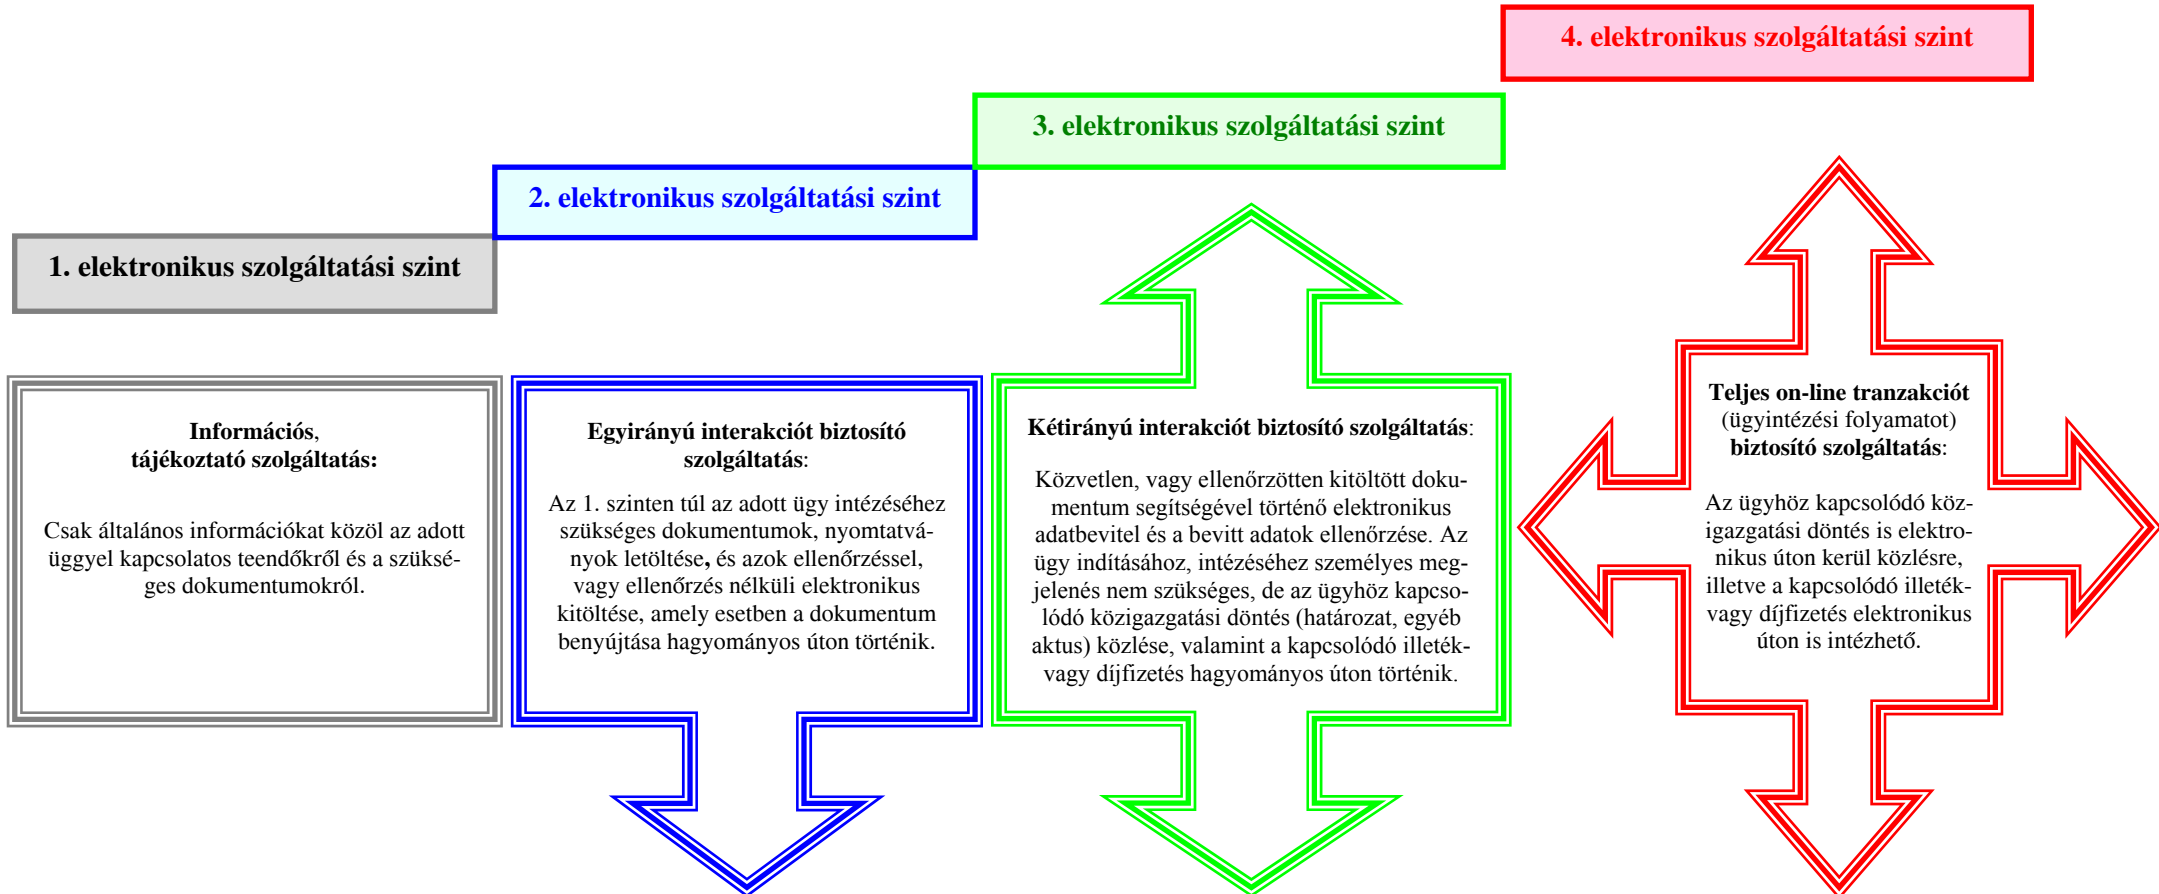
4. elektronikus szolgáltatási szint

3. elektronikus szolgáltatási szint

2. elektronikus szolgáltatási szint

1. elektronikus szolgáltatási szint

Információs, tájékoztató szolgáltatás:

Csak általános információkat közöl az adott üggyel kapcsolatos teendőkről és a szükséges dokumentumokról.

Egyirányú interakciót biztosító szolgáltatás:

Az 1. szinten túl az adott ügy intézéséhez szükséges dokumentumok, nyomtatványok letöltése, és azok ellenőrzéssel, vagy ellenőrzés nélküli elektronikus kitöltése, amely esetben a dokumentum benyújtása hagyományos úton történik.

Kétirányú interakciót biztosító szolgáltatás:

Közvetlen, vagy ellenőrzötten kitöltött dokumentum segítségével történő elektronikus adatbevitel és a bevitt adatok ellenőrzése. Az ügy indításához, intézéséhez személyes megjelenés nem szükséges, de az ügyhöz kapcsolódó közigazgatási döntés (határozat, egyéb aktus) közlése, valamint a kapcsolódó illeték- vagy díjfizetés hagyományos úton történik.

Teljes on-line tranzakciót (ügyintézési folyamatot) biztosító szolgáltatás:

Az ügyhöz kapcsolódó közigazgatási döntés is elektronikus úton kerül közlésre, illetve a kapcsolódó illeték- vagy díjfizetés elektronikus úton is intézhető.